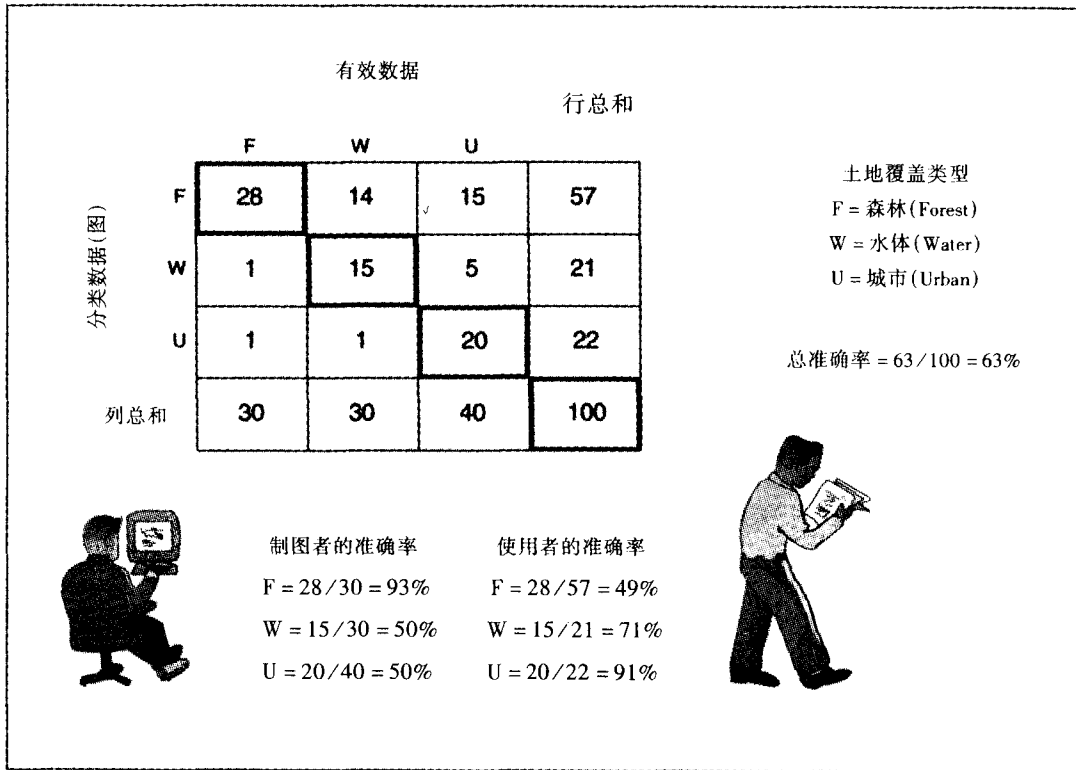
有效数据

行总和

分类数据(图)

| | F | W | U | |
|---|---|---|---|---|
| F | 28 | 14 | 15 | 57 |
| W | 1 | 15 | 5 | 21 |
| U | 1 | 1 | 20 | 22 |
| 列总和 | 30 | 30 | 40 | 100 |

土地覆盖类型
F = 森林(Forest)
W = 水体(Water)
U = 城市(Urban)

总准确率 = 63/100 = 63%

制图者的准确率
F = 28/30 = 93%
W = 15/30 = 50%
U = 20/40 = 50%

使用者的准确率
F = 28/57 = 49%
W = 15/21 = 71%
U = 20/22 = 91%